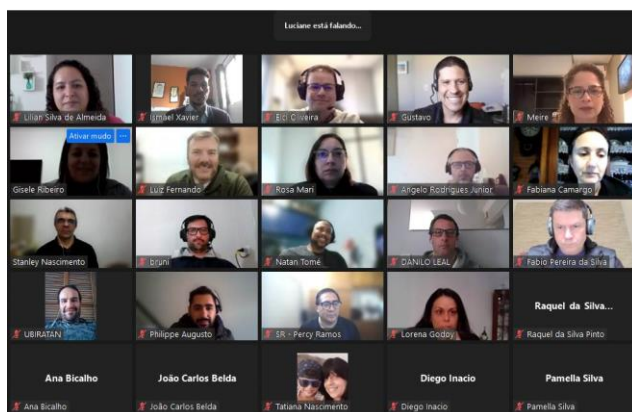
Luciane está falando...

Lilian Silva de Almeida
Ismael Xavier
Eli Oliveira
Gustavo
Meire

Ativar mudo
Gisele Ribeiro
Luiz Fernando
Rosa Mari
Ângelo Rodrigues Junior
Fabiana Camargo

Stanley Nascimento
bruni
Natan Tomé
DANILO LEAL
Fabio Pereira da Silva

UBIRATAN
Philippe Augusto
SR - Percy Ramos
Lorena Godoy
Raquel da Silva...
Raquel da Silva Pinto

Ana Bicalho
Ana Bicalho
João Carlos Belda
João Carlos Belda
Tatiana Nascimento
Diego Inacio
Diego Inacio
Pamella Silva
Pamella Silva